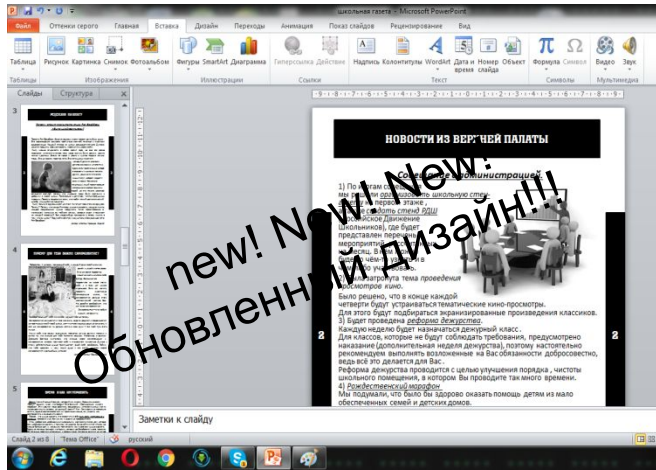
школьная газета - Microsoft PowerPoint

Файл | Оттенки серого | Главная | Вставка | Дизайн | Переходы | Анимация | Показ слайдов | Рецензирование | Вид

Таблица | Рисунок | Картинка | Снимок | Фотоальбом | Фигуры | SmartArt | Диаграмма | Гиперссылка | Действие | Надпись | Колонтитулы | WordArt | Дата и время | Номер слайда | Объект | Формула | Символ | Видео | Звук

Таблицы | Изображения | Иллюстрации | Ссылки | Текст | Символы | Мультимедиа

Слайды | Структура

3

4

5

НОВОСТИ ИЗ ВЕРХНЕЙ ПАЛАТЫ

new! New! New!

Обновленный дизайн!!!

Совещание администрации.

1) По итогам совещания мы решили организовать школьную стену. На первом этаже, решили создать стену РДШ (Российское Движение Школьников), где будет представлен перечень мероприятий ... месяц. В ... будет ... чём ... и ... участвовать.

2) Была затронута тема проведения просмотров кино.

Было решено, что в конце каждой четверти будут устраиваться тематические кино-просмотры. Для этого будут подбираться экранизированные произведения классиков.

3) Будет проведена реформа дежурства.

Каждую неделю будет назначаться дежурный класс.

Для классов, которые не будут соблюдать требования, предусмотрено наказание (дополнительная неделя дежурства), поэтому настоятельно рекомендуем выполнять возложенные на Вас обязанности добросовестно, ведь всё это делается для Вас.

Реформа дежурства проводится с целью улучшения порядка, чистоты школьного помещения, в котором Вы проводите так много времени.

4) Рождественский марафон

Мы подумали, что было бы здорово оказать помощь детям из мало обеспеченных семей и детских домов.

2

2

Заметки к слайду

Слайд 2 из 8 | "Тема Office" | русский